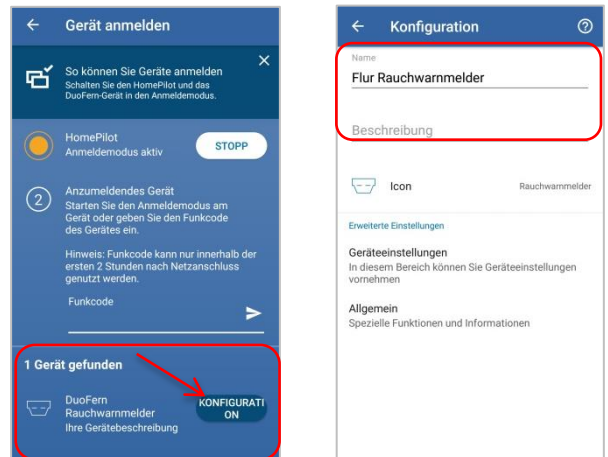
Gerät anmelden

So können Sie Geräte anmelden
Schalten Sie den HomePilot und das DuoFern-Gerät in den Anmeldemodus.

HomePilot
Anmeldemodus aktiv

STOPP

2

Anzumeldendes Gerät
Starten Sie den Anmeldemodus am Gerät oder geben Sie den Funkcode des Gerätes ein.

Hinweis: Funkcode kann nur innerhalb der ersten 2 Stunden nach Netzanschluss genutzt werden.

Funkcode

1 Gerät gefunden

DuoFern
Rauchwarnmelder
Ihre Gerätebeschreibung

KONFIGURATION

Konfiguration

Name
Flur Rauchwarnmelder

Beschreibung

Icon
Rauchwarnmelder

Erweiterte Einstellungen

Geräteeinstellungen
In diesem Bereich können Sie Geräteeinstellungen vornehmen

Allgemein
Spezielle Funktionen und Informationen